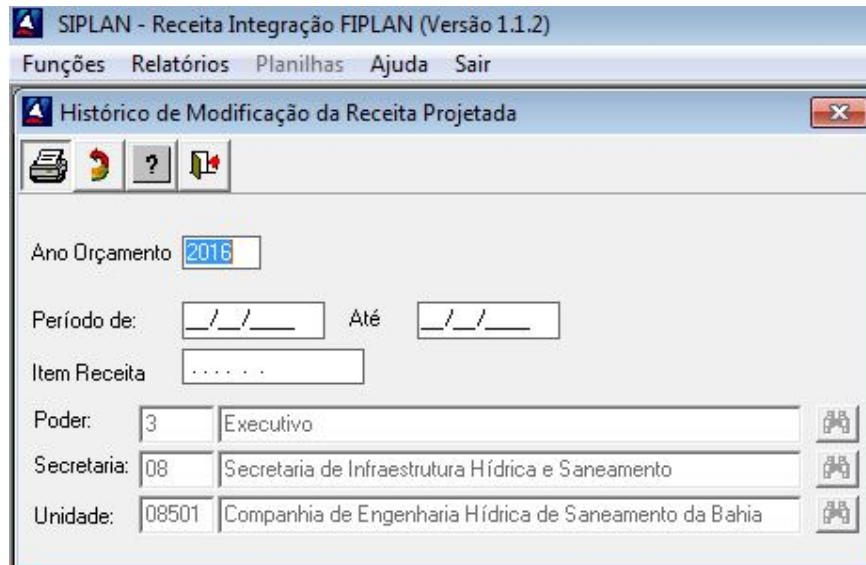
SIPLAN - Receita Integração FIPLAN (Versão 1.1.2)

Funções Relatórios Planilhas Ajuda Sair

Histórico de Modificação da Receita Projetada

?

Ano Orçamento 2016

Período de: __/__/____ Até __/__/____

Item Receita . . . . . .

Poder: 3 Executivo

Secretaria: 08 Secretaria de Infraestrutura Hídrica e Saneamento

Unidade: 08501 Companhia de Engenharia Hídrica de Saneamento da Bahia